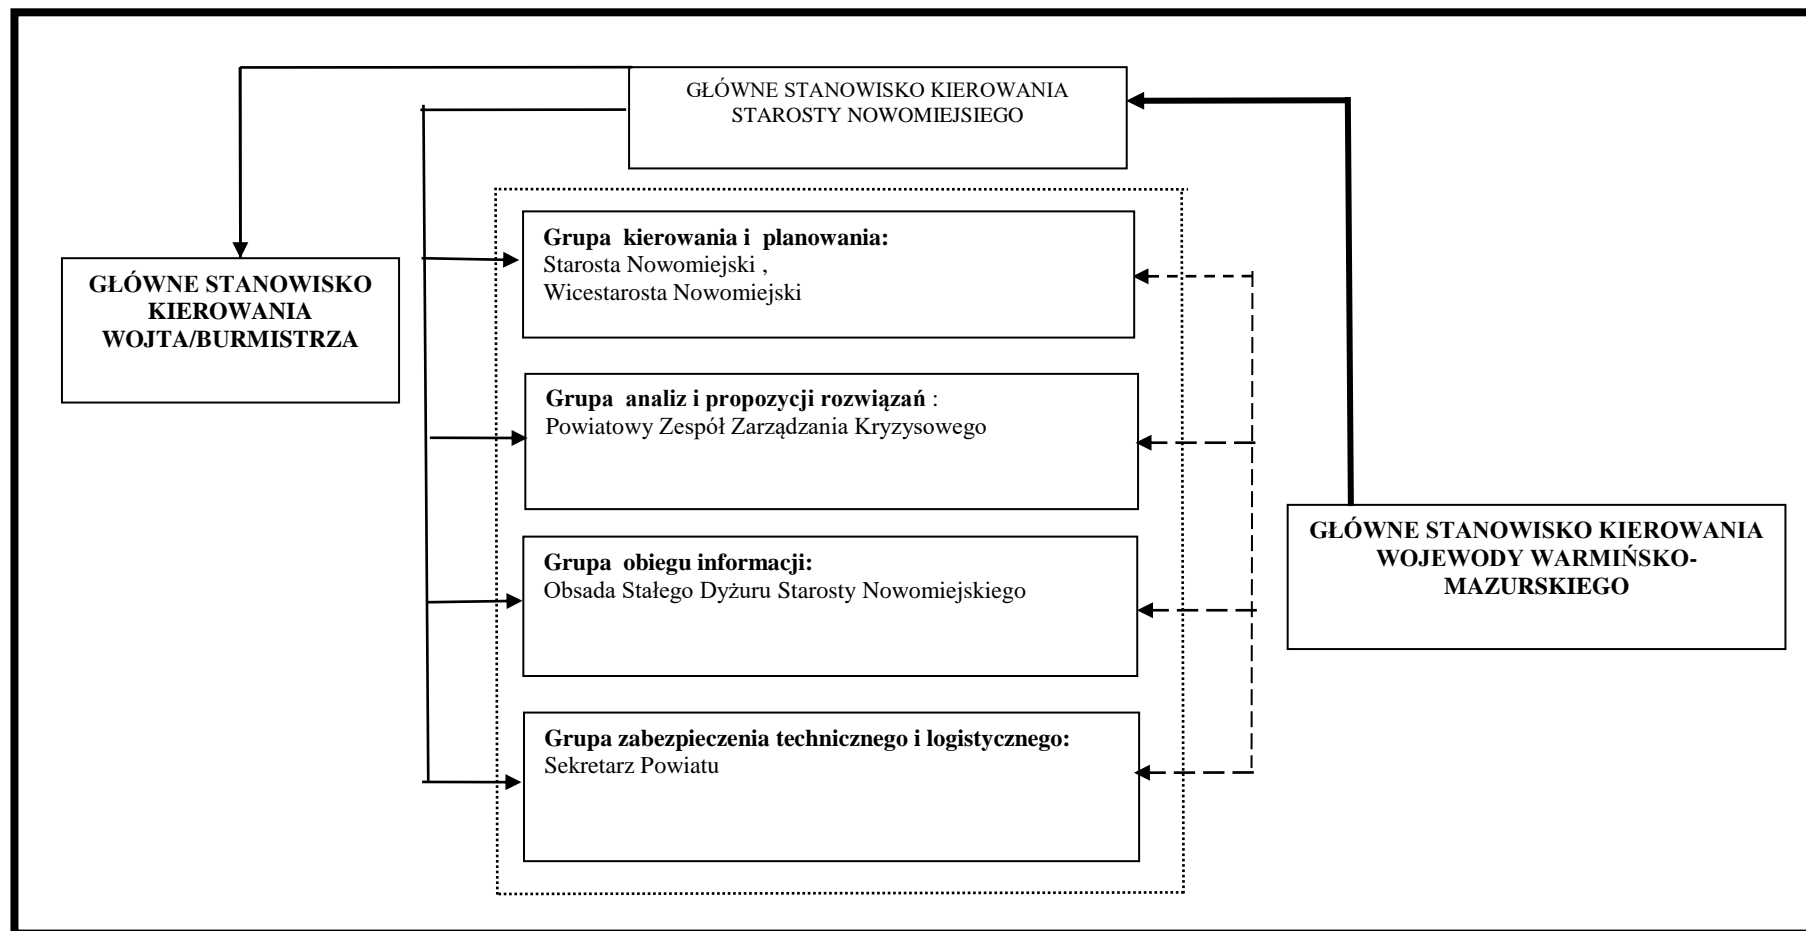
GŁÓWNE STANOWISKO KIEROWANIA STAROSTY NOWOMIEJSIEGO

GŁÓWNE STANOWISKO KIEROWANIA WOJTA/BURMISTRZA

**Grupa kierowania i planowania:**
Starosta Nowomiejski ,
Wicestarosta Nowomiejski

**Grupa analiz i propozycji rozwiązań** :
Powiatowy Zespół Zarządzania Kryzysowego

**Grupa obiegu informacji:**
Obsada Stałego Dyżuru Starosty Nowomiejskiego

**Grupa zabezpieczenia technicznego i logistycznego:**
Sekretarz Powiatu

GŁÓWNE STANOWISKO KIEROWANIA WOJEWODY WARMIŃSKO-MAZURSKIEGO